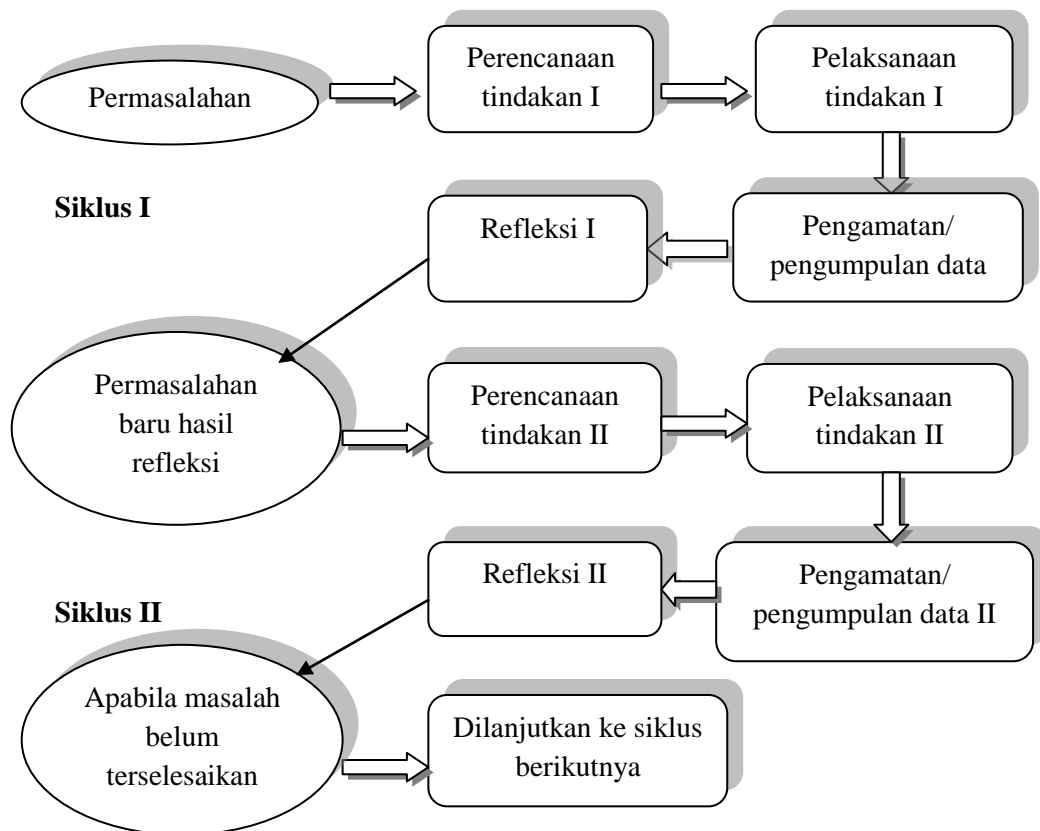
Permasalahan

Perencanaan tindakan I

Pelaksanaan tindakan I

Siklus I

Refleksi I

Pengamatan/ pengumpulan data

Permasalahan baru hasil refleksi

Perencanaan tindakan II

Pelaksanaan tindakan II

Refleksi II

Siklus II

Pengamatan/ pengumpulan data II

Apabila masalah belum terselesaikan

Dilanjutkan ke siklus berikutnya